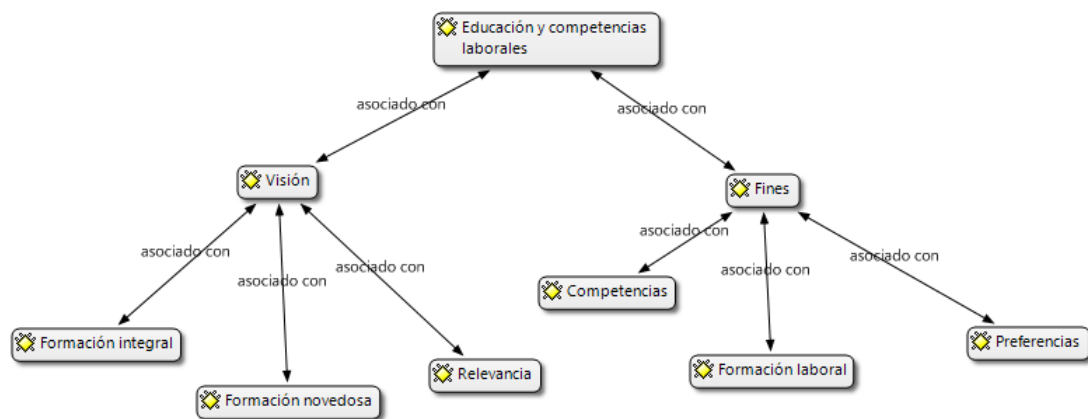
Educación y competencias laborales

asociado con

asociado con

Visión

Fines

asociado con

asociado con

asociado con

asociado con

asociado con

asociado con

Competencias

Formación integral

Relevancia

Preferencias

Formación laboral

Formación novedosa